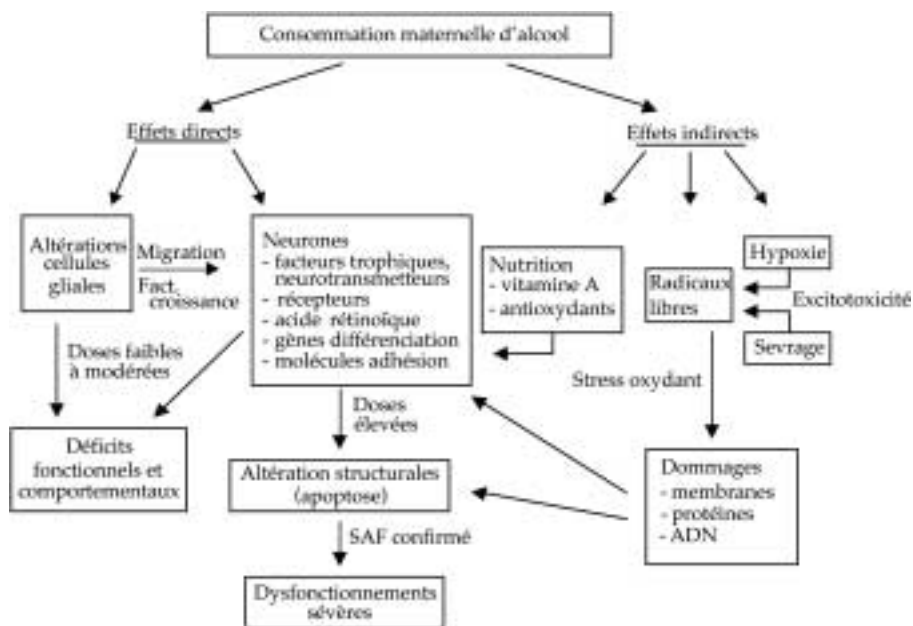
Consommation maternelle d'alcool

Effets directs

Effets indirects

Altérations cellules gliales

Migration

Fact. croissance

Neurones
- facteurs trophiques, neurotransmetteurs
- récepteurs
- acide rétinoïque
- gènes différenciation
- molécules adhésion

Nutrition
- vitamine A
- antioxydants

Hypoxie

Radicaux libres

Excitotoxicité

Sevrage

Doses faibles à modérées

Stress oxydant

Doses élevées

Déficits fonctionnels et comportementaux

Altération structurales (apoptose)

Dommages
- membranes
- protéines
- ADN

SAF confirmé

Dysfonctionnements sévères